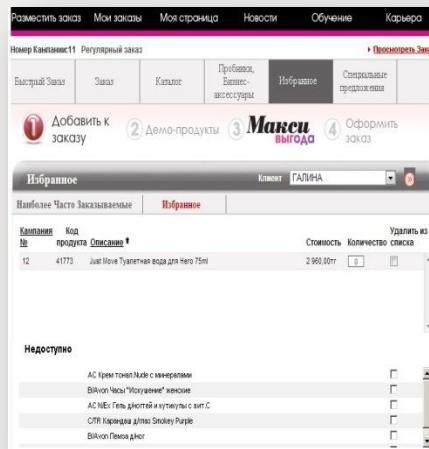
Разместить заказ Мои заказы Моя страница Новости Обучение Карьера

Номер Кампании11 Регулярный заказ

▸ Просмотреть Зак

Быстрый Заказ | Заказ | Каталог | Пробники, Бизнес-аксессуары | Избранное | Специальные предложения

1 Добавить к заказу 2 Демо-продукты 3 Макси выгода 4 Оформить заказ

Избранное Клиент ГАЛИНА

Наиболее Часто Заказываемые | Избранное

| Кампания № | Код продукта | Описание | Стоимость | Количество | Удалить из списка |
|---|---|---|---|---|---|
| 12 | 41773 | Just Move Туалетная вода для Него 75ml | 2 960,00тг | 0 | |

Недоступно

АС Крем тонал.Nude с минералами

B/Avon Часы "Искушение" женские

АС N/Ex Гель д/ногтей и кутикулы с вит.С

C/TR Карандаш д/глаз Smokey Purple

B/Avon Пемза д/ног